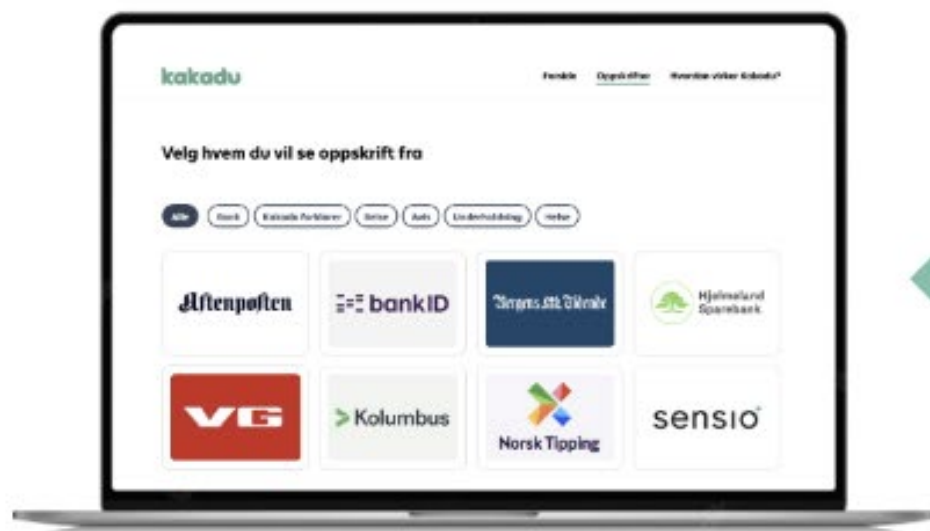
kakadu

Forside Oppskrifter Hvordan virker Kakadu?

Velg hvem du vil se oppskrift fra

Alle Bank Kakadu Forklarer Reise Auto Underholdning Helse

Aftenposten

bankID

Bergens Tidende

Hjelmeland Sparebank

VG

Kolumbus

Norsk Tipping

sensio